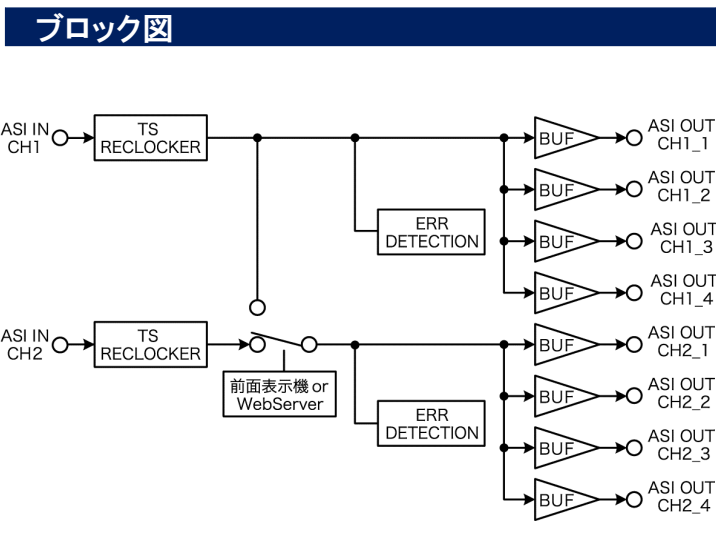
ブロック図

ASI IN CH1

TS RECLOCKER

ERR DETECTION

BUF

ASI OUT CH1_1

BUF

ASI OUT CH1_2

BUF

ASI OUT CH1_3

BUF

ASI OUT CH1_4

ASI IN CH2

TS RECLOCKER

前面表示機 or WebServer

ERR DETECTION

BUF

ASI OUT CH2_1

BUF

ASI OUT CH2_2

BUF

ASI OUT CH2_3

BUF

ASI OUT CH2_4